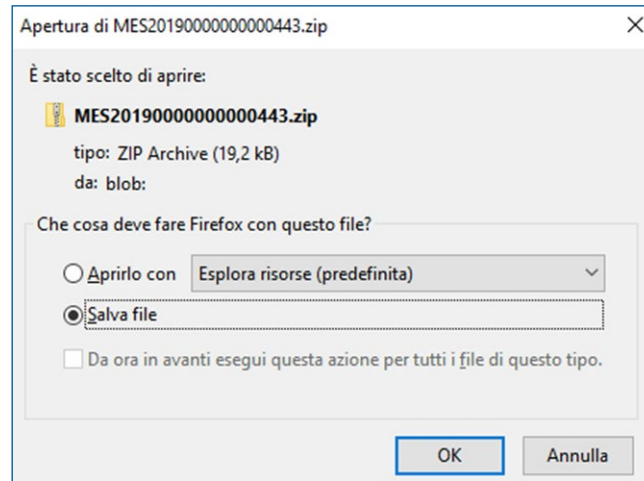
Apertura di MES20190000000000443.zip

X

È stato scelto di aprire:

MES20190000000000443.zip

tipo: ZIP Archive (19,2 kB)

da: blob:

Che cosa deve fare Firefox con questo file?

Aprirlo con

Esplora risorse (predefinita)

Salva file

Da ora in avanti esegui questa azione per tutti i file di questo tipo.

OK

Annulla